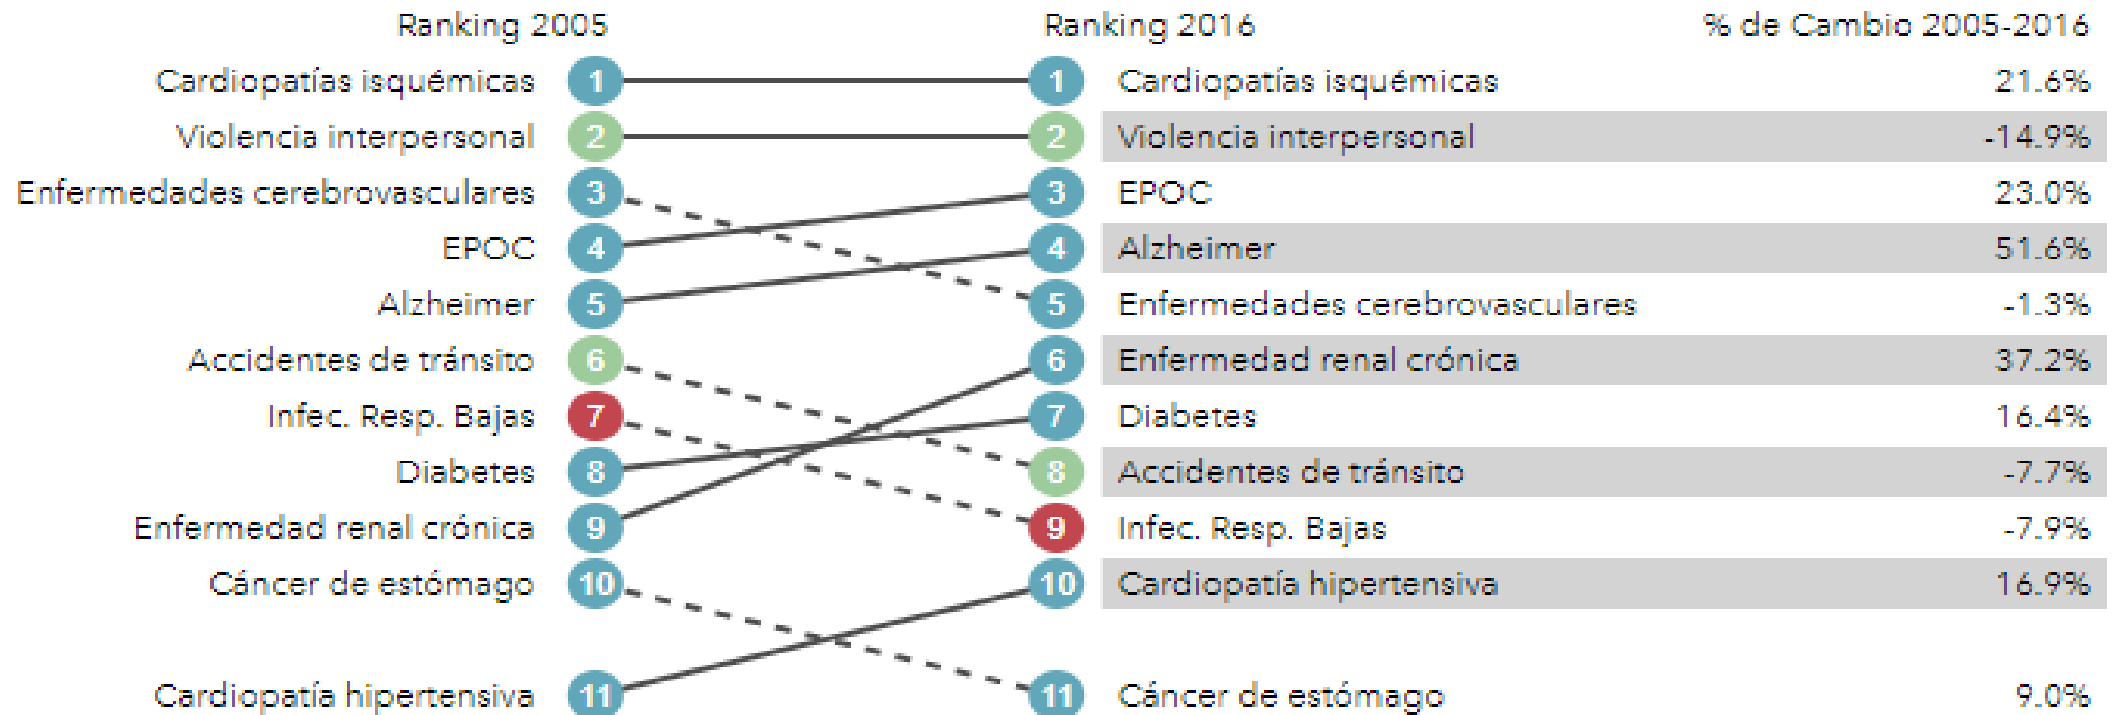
Ranking 2005

Cardiopatías isquémicas 1
Violencia interpersonal 2
Enfermedades cerebrovasculares 3
EPOC 4
Alzheimer 5
Accidentes de tránsito 6
Infec. Resp. Bajas 7
Diabetes 8
Enfermedad renal crónica 9
Cáncer de estómago 10
Cardiopatía hipertensiva 11

Ranking 2016 | % de Cambio 2005-2016

| Ranking 2016 | | % de Cambio 2005-2016 |
|---|---|---|
| 1 | Cardiopatías isquémicas | 21.6% |
| 2 | Violencia interpersonal | -14.9% |
| 3 | EPOC | 23.0% |
| 4 | Alzheimer | 51.6% |
| 5 | Enfermedades cerebrovasculares | -1.3% |
| 6 | Enfermedad renal crónica | 37.2% |
| 7 | Diabetes | 16.4% |
| 8 | Accidentes de tránsito | -7.7% |
| 9 | Infec. Resp. Bajas | -7.9% |
| 10 | Cardiopatía hipertensiva | 16.9% |
| 11 | Cáncer de estómago | 9.0% |